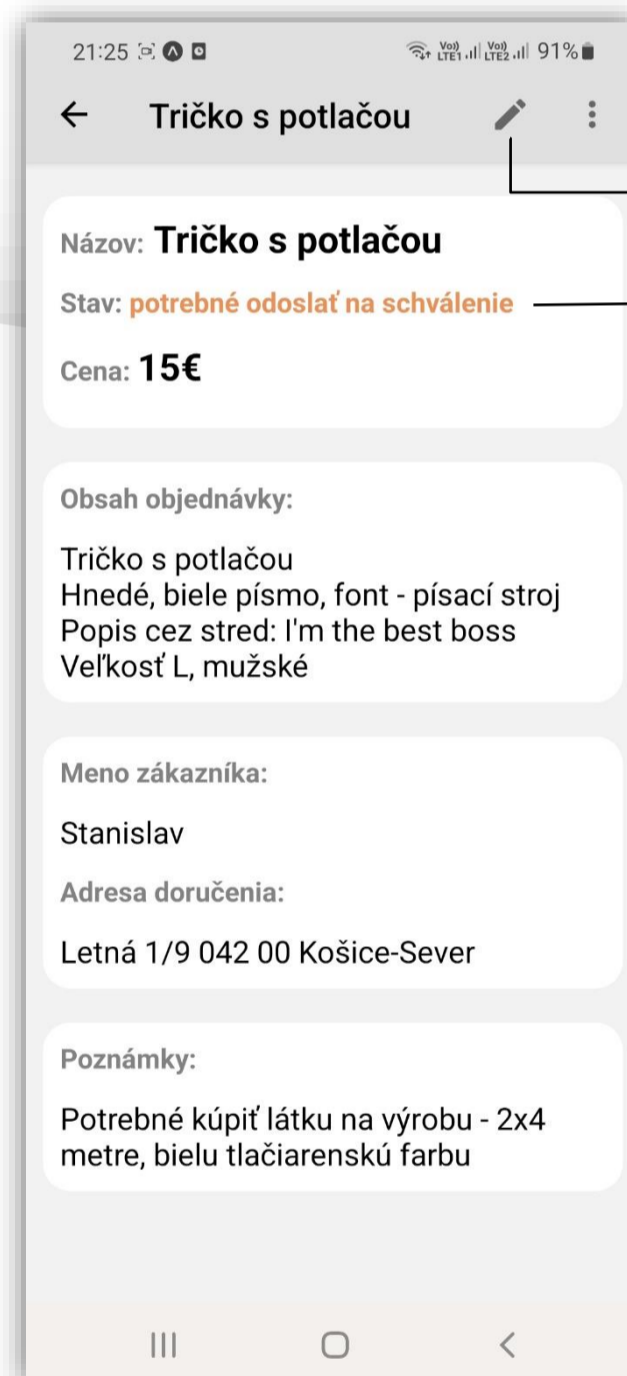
21:25

Vo) LTE1 Vo) LTE2 91%

Tričko s potlačou

Názov: Tričko s potlačou

Stav: potrebné odoslať na schválenie

Cena: 15€

Obsah objednávky:

Tričko s potlačou
Hnedé, biele písmo, font - písací stroj
Popis cez stred: I'm the best boss
Veľkosť L, mužské

Meno zákazníka:

Stanislav

Adresa doručenia:

Letná 1/9 042 00 Košice-Sever

Poznámky:

Potrebné kúpiť látku na výrobu - 2x4 metre, bielu tlačiarenskú farbu